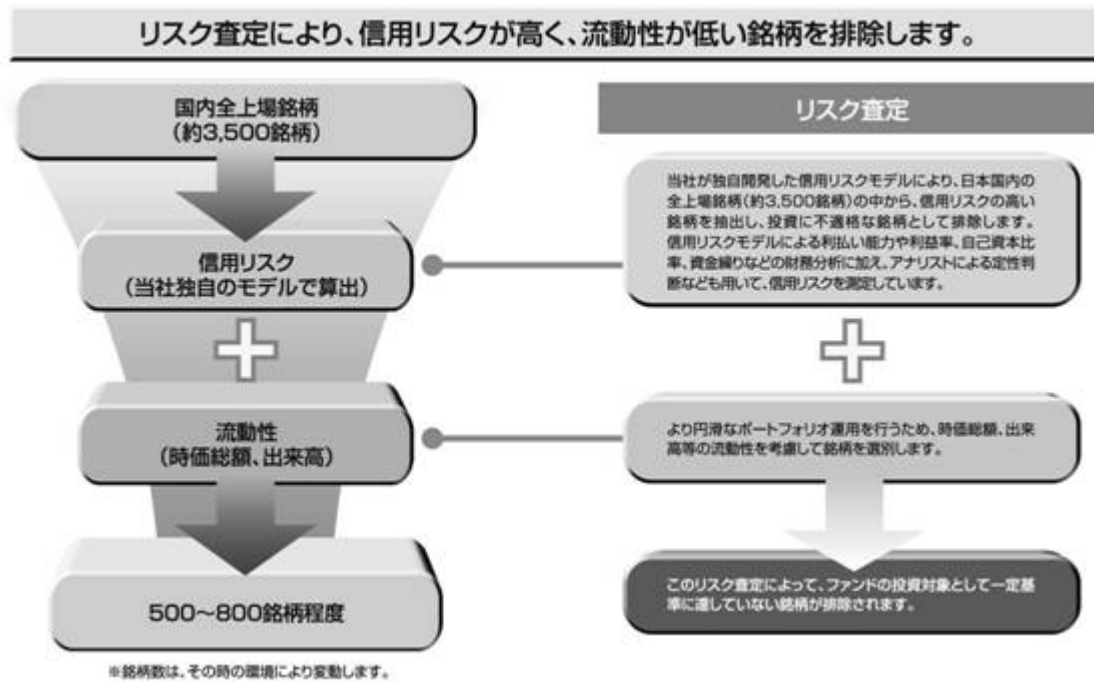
リスク査定により、信用リスクが高く、流動性が低い銘柄を排除します。

国内全上場銘柄
(約3,500銘柄)

信用リスク
(当社独自のモデルで算出)

流動性
(時価総額、出来高)

500~800銘柄程度

※銘柄数は、その時の環境により変動します。

リスク査定

当社が独自開発した信用リスクモデルにより、日本国内の全上場銘柄(約3,500銘柄)の中から、信用リスクの高い銘柄を抽出し、投資に不適格な銘柄として排除します。信用リスクモデルによる利払い能力や利益率、自己資本比率、資金繰りなどの財務分析に加え、アナリストによる定性判断なども用いて、信用リスクを測定しています。

より円滑なポートフォリオ運用を行うため、時価総額、出来高等の流動性を考慮して銘柄を選別します。

このリスク査定によって、ファンドの投資対象として一定基準に達していない銘柄が排除されます。